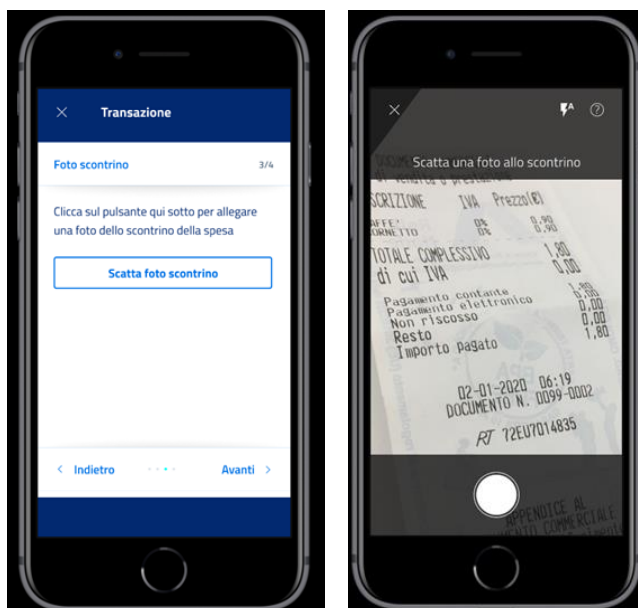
Transazione

Foto scontrino 3/4

Clicca sul pulsante qui sotto per allegare una foto dello scontrino della spesa

Scatta foto scontrino

Indietro Avanti

Scatta una foto allo scontrino

SCRIZIONE IVA Prezzo(€)
AFFE' 0% 0,90
ORNETTO 0% 0,90
TOTALE COMPLESSIVO 1,80
di cui IVA 0,00
Pagamento contante 1,80
Pagamento elettronico 0,00
Non riscosso 0,00
Resto 0,00
Importo pagato 1,80
02-01-2020 06:19
DOCUMENTO N. 0099-0002
RT 72EU7014835
APPENDICE AL
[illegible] COMMERCIALE